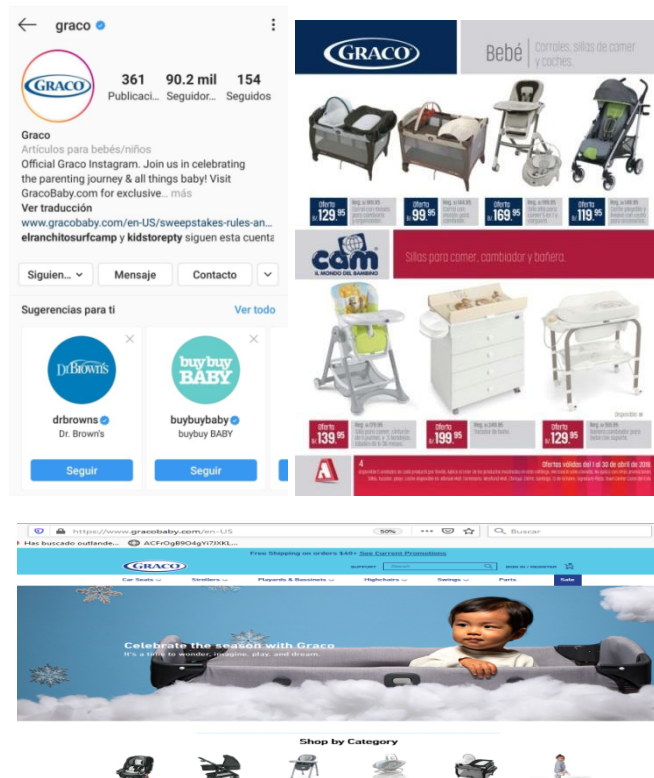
graco

361 Publicaci...
90.2 mil Seguidor...
154 Seguidos

Graco
Artículos para bebés/niños
Official Graco Instagram. Join us in celebrating the parenting journey & all things baby! Visit GracoBaby.com for exclusive... más
Ver traducción
www.gracobaby.com/en-US/sweepstakes-rules-an...
elranchitosurfcamp y kidstorepty siguen esta cuenta

Siguien...
Mensaje
Contacto

Sugerencias para ti
Ver todo

Dr.Brown's
drbrowns
Dr. Brown's
Seguir

buybuy BABY
buybuybaby
buybuy BABY
Seguir

GRACO
Bebé Corrales, sillas de comer y coches.

Oferta B/.129.95
Oferta B/.99.95
Oferta B/.169.95
Oferta B/.119.95

cam IL MONDO DEL BAMBINO
Sillas para comer, cambiador y bañera.

Oferta B/.139.95
Oferta B/.199.95
Oferta B/.129.95

4
Ofertas válidas del 1 al 30 de abril de 2019.

https://www.gracobaby.com/en-US
50%
Buscar
Has buscado outlande...
ACFrOgB9O4gYi7XKL...

Free Shipping on orders $40+ See Current Promotions
GRACO
SUPPORT
SIGN IN / REGISTER
Car Seats
Strollers
Playards & Bassinets
Highchairs
Swings
Parts
Sale

Celebrate the season with Graco
It's a time to wonder, imagine, play, and dream.

Shop by Category